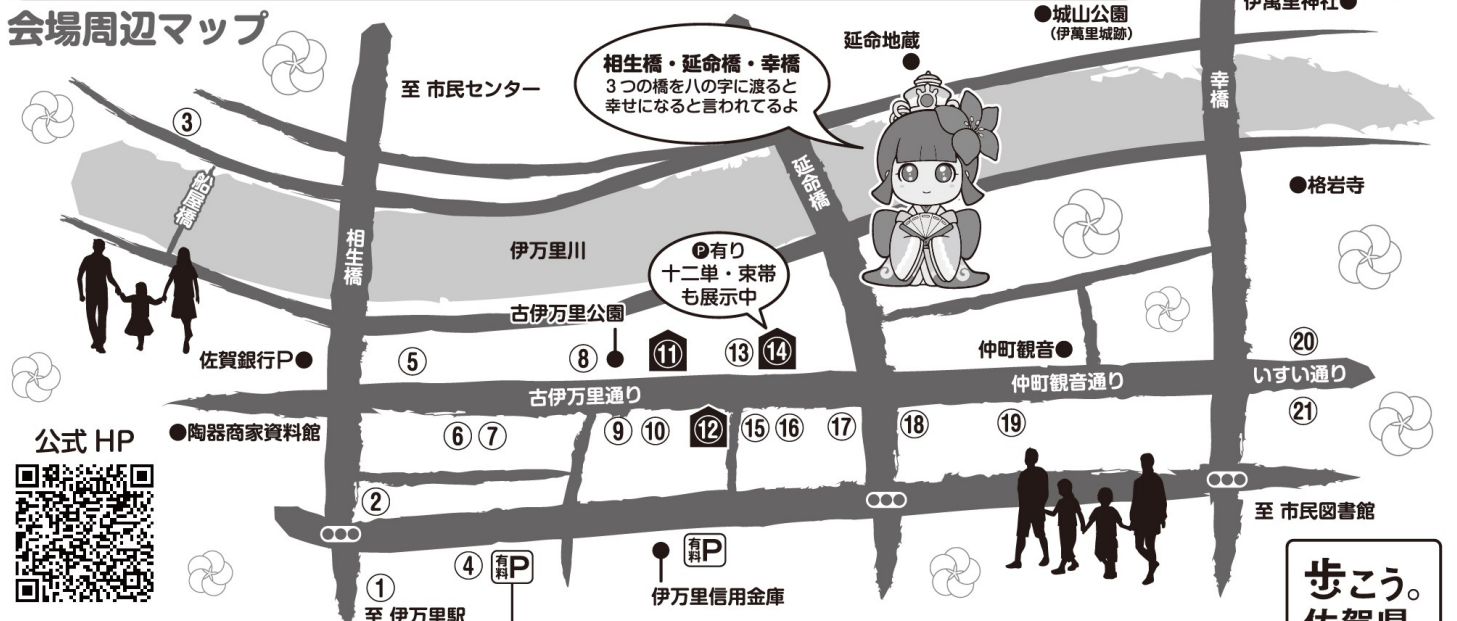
会場周辺マップ

●城山公園
(伊萬里城跡)

伊萬里神社●

延命地蔵

相生橋・延命橋・幸橋
3つの橋を八の字に渡ると幸せになると言われてるよ

至 市民センター

③

船屋橋

相生橋

延命橋

幸橋

●格岩寺

伊万里川

Ⓟ有り
十二単・束帯
も展示中

古伊万里公園

佐賀銀行P●

⑤

⑧

⑪

⑬ ⑭

仲町観音●

⑳

古伊万里通り

仲町観音通り

いすい通り

●陶器商家資料館

⑥ ⑦

⑨ ⑩

⑫

⑮ ⑯

⑰

⑱

⑲

㉑

公式 HP

②

至 市民図書館

④ 有料P

有料P

①
至 伊万里駅

伊万里信用金庫

歩こう。
佐賀県